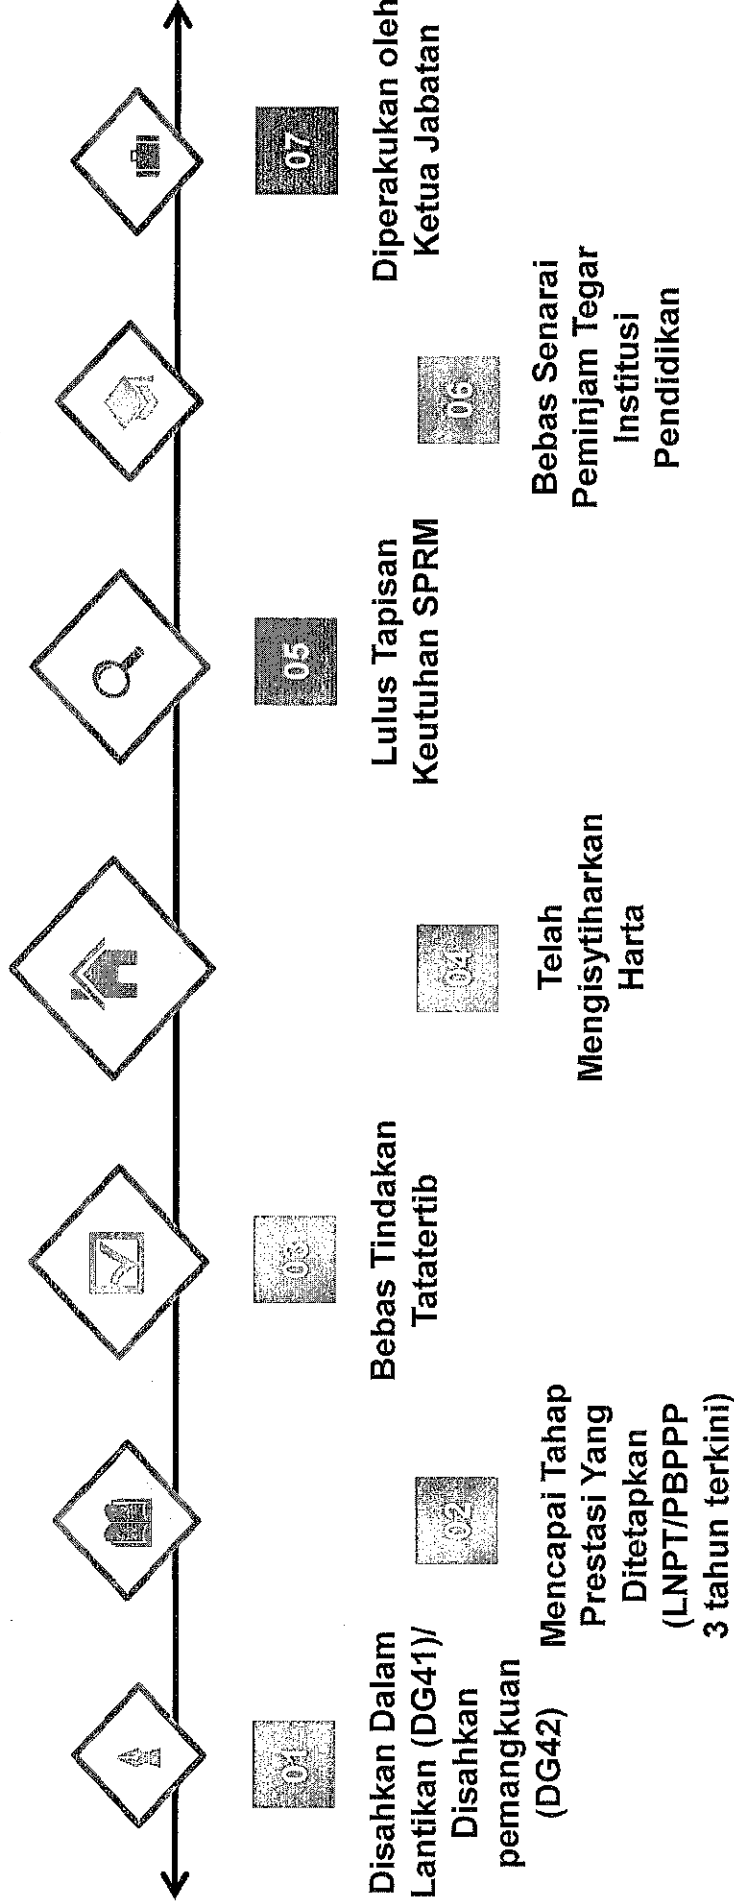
01

Disahkan Dalam Lantikan (DG41)/ Disahkan pemangkuan (DG42)

02

Mencapai Tahap Prestasi Yang Ditetapkan (LNPT/PBPPP 3 tahun terkini)

03

Bebas Tindakan Tatatertib

04

Telah Mengisytiharkan Harta

05

Lulus Tapisan Keutuhan SPRM

06

Bebas Senarai Peminjam Tegar Institusi Pendidikan

07

Diperakukan oleh Ketua Jabatan